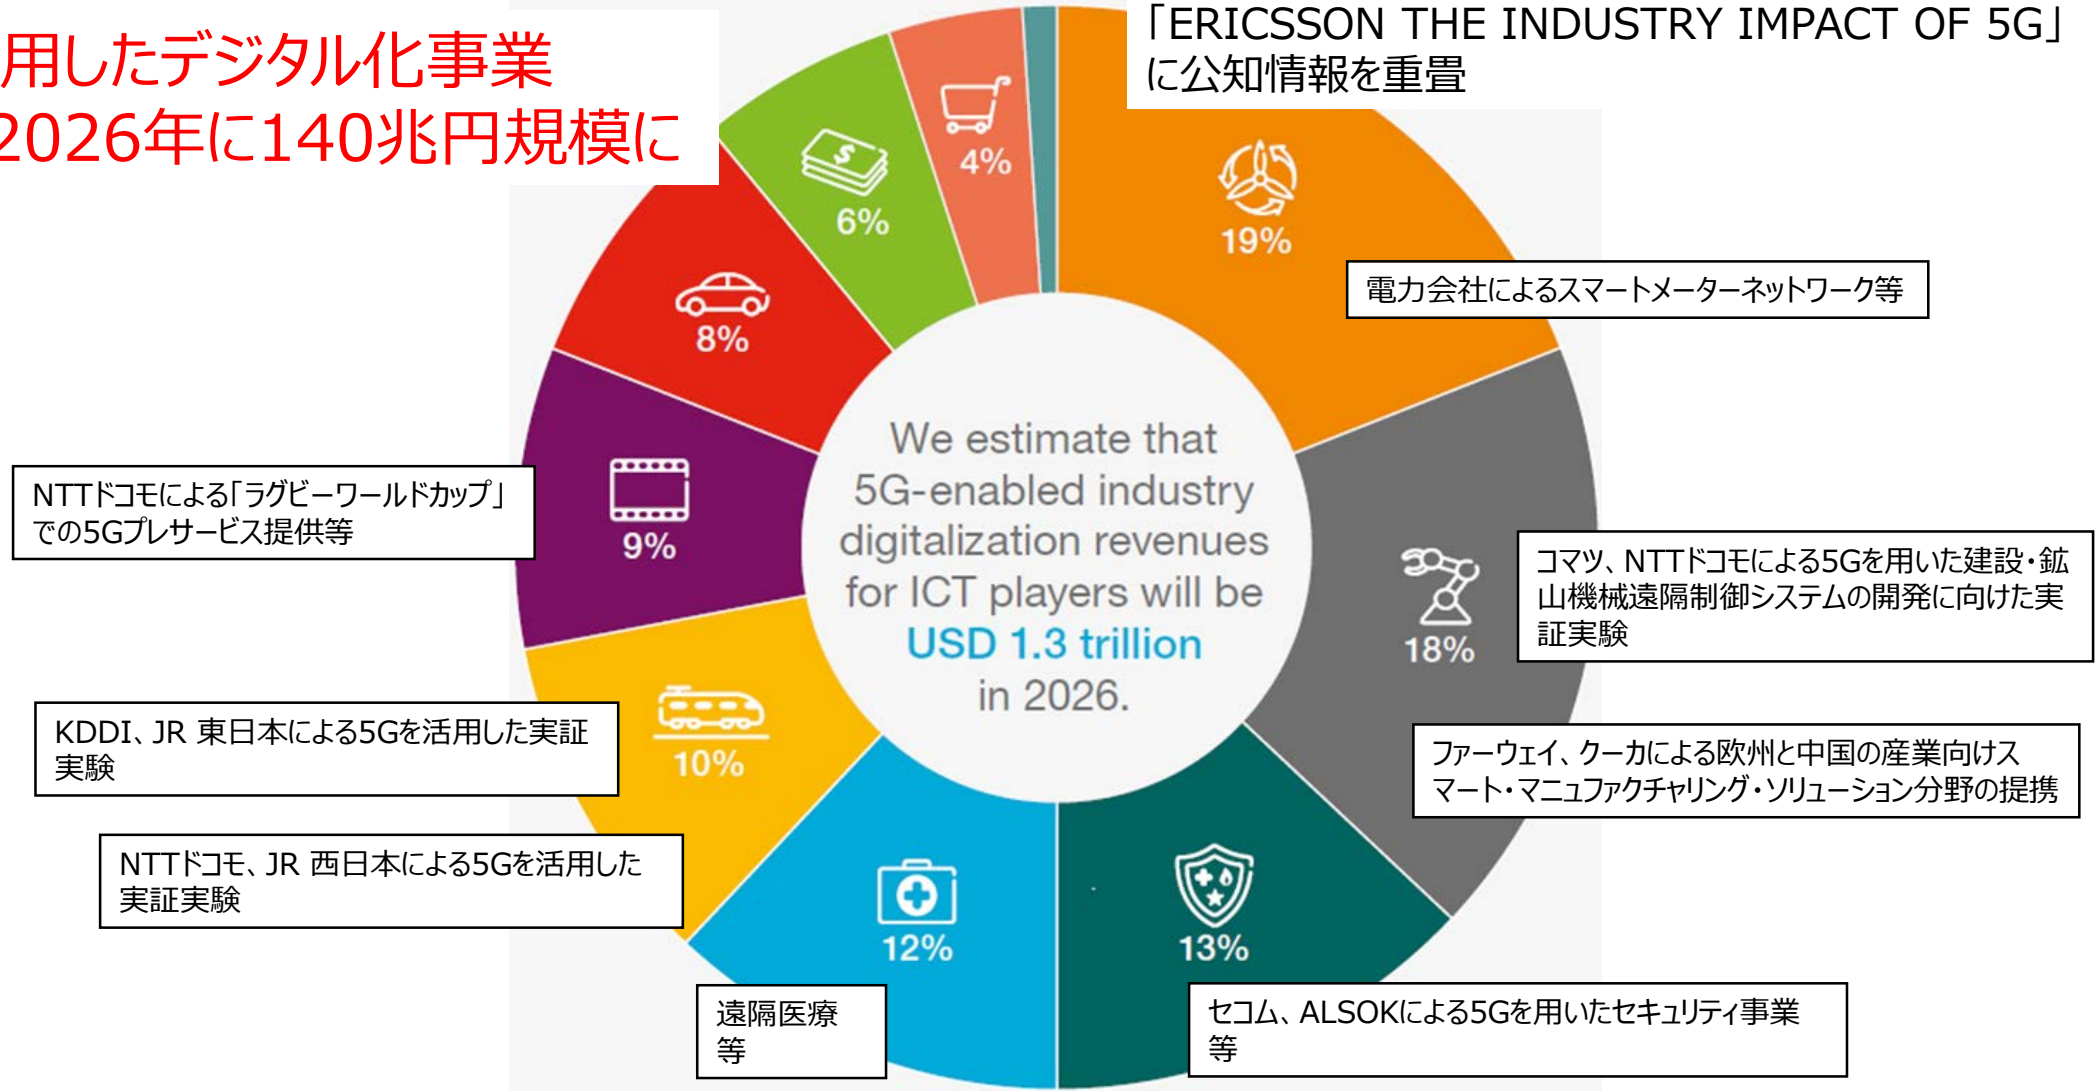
用したデジタル化事業
2026年に140兆円規模に

「ERICSSON THE INDUSTRY IMPACT OF 5G」に公知情報を重畳

19%

電力会社によるスマートメーターネットワーク等

4%

6%

8%

9%

NTTドコモによる「ラグビーワールドカップ」での5Gプレサービス提供等

We estimate that 5G-enabled industry digitalization revenues for ICT players will be USD 1.3 trillion in 2026.

18%

コマツ、NTTドコモによる5Gを用いた建設・鉱山機械遠隔制御システムの開発に向けた実証実験

10%

KDDI、JR 東日本による5Gを活用した実証実験

ファーウェイ、クーカによる欧州と中国の産業向けスマート・マニュファクチャリング・ソリューション分野の提携

NTTドコモ、JR 西日本による5Gを活用した実証実験

12%

13%

遠隔医療等

セコム、ALSOKによる5Gを用いたセキュリティ事業等